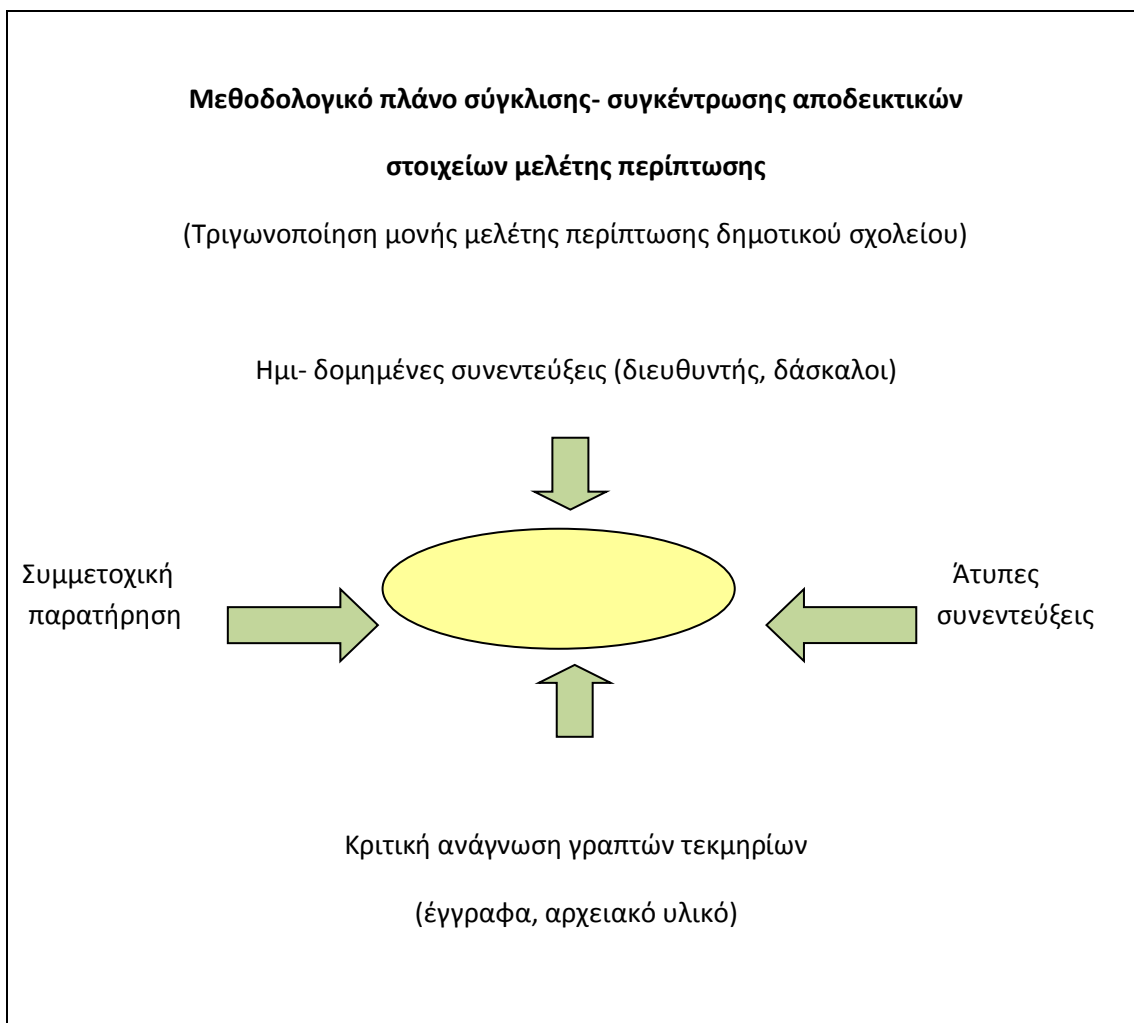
**Μεθοδολογικό πλάνο σύγκλισης- συγκέντρωσης αποδεικτικών στοιχείων μελέτης περίπτωσης**

(Τριγωνοποίηση μονής μελέτης περίπτωσης δημοτικού σχολείου)

Ημι- δομημένες συνεντεύξεις (διευθυντής, δάσκαλοι)

Συμμετοχική παρατήρηση

Άτυπες συνεντεύξεις

Κριτική ανάγνωση γραπτών τεκμηρίων

(έγγραφα, αρχειακό υλικό)